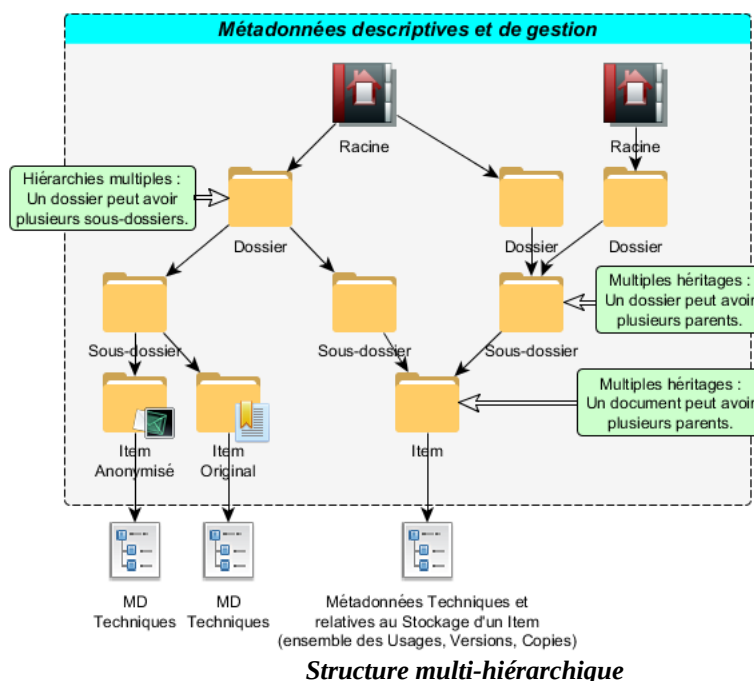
Métadonnées descriptives et de gestion

Racine

Racine

Hiérarchies multiples : Un dossier peut avoir plusieurs sous-dossiers.

Dossier

Dossier

Dossier

Multiples héritages : Un dossier peut avoir plusieurs parents.

Sous-dossier

Sous-dossier

Sous-dossier

Multiples héritages : Un document peut avoir plusieurs parents.

Item Anonymisé

Item Original

Item

MD Techniques

MD Techniques

Métadonnées Techniques et relatives au Stockage d'un Item (ensemble des Usages, Versions, Copies)

Structure multi-hiérarchique